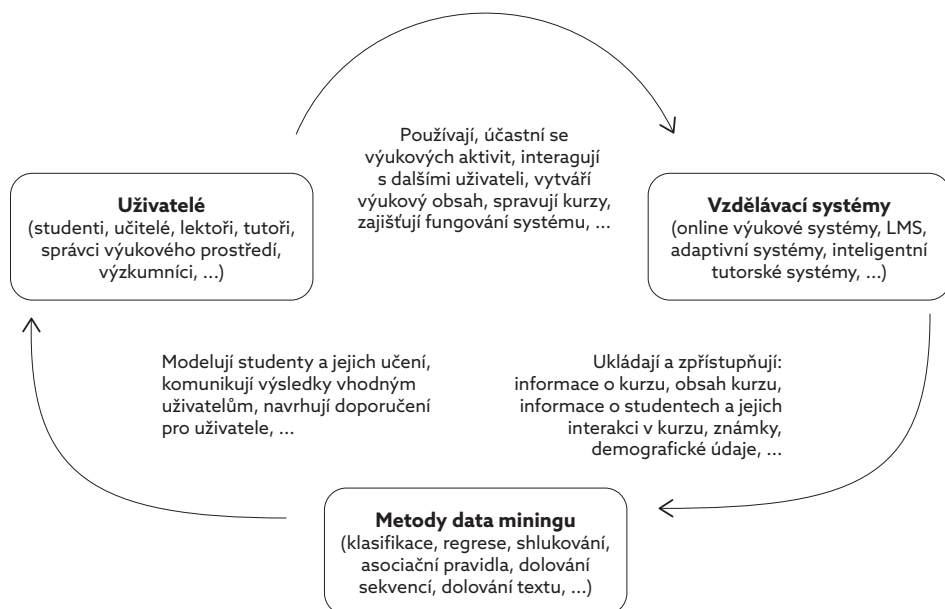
Používají, účastní se výukových aktivit, interagují s dalšími uživateli, vytváří výukový obsah, spravují kurzy, zajišťují fungování systému, ...

**Uživatelé**
(studenti, učitelé, lektoři, tutoři, správci výukového prostředí, výzkumníci, ...)

**Vzdělávací systémy**
(online výukové systémy, LMS, adaptivní systémy, inteligentní tutorské systémy, ...)

Modelují studenty a jejich učení, komunikují výsledky vhodným uživatelům, navrhují doporučení pro uživatele, ...

Ukládají a zpřístupňují: informace o kurzu, obsah kurzu, informace o studentech a jejich interakci v kurzu, známky, demografické údaje, ...

**Metody data miningu**
(klasifikace, regrese, shlukování, asociační pravidla, dolování sekvencí, dolování textu, ...)